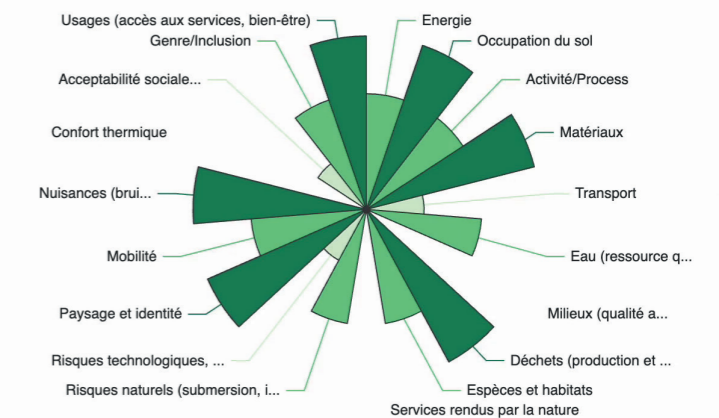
Usages (accès aux services, bien-être)
Genre/Inclusion
Acceptabilité sociale...
Confort thermique
Nuisances (brui...
Mobilité
Paysage et identité
Risques technologiques, ...
Risques naturels (submersion, i...
Services rendus par la nature
Espèces et habitats
Déchets (production et ...
Milieux (qualité a...
Eau (ressource q...
Transport
Matériaux
Activité/Process
Occupation du sol
Energie